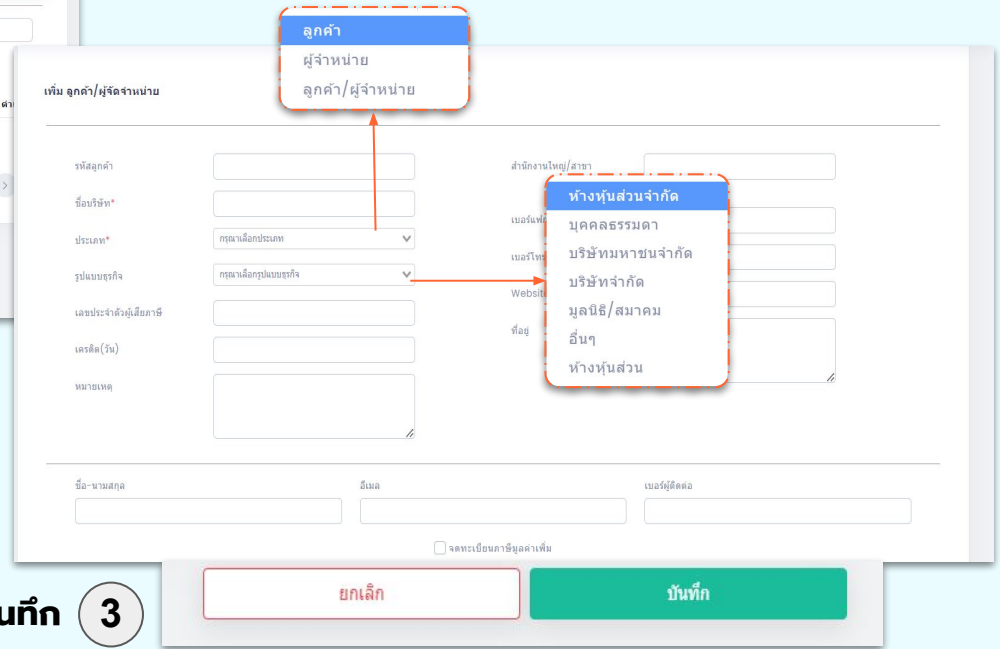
ลูกค้า
ผู้จำหน่าย
ลูกค้า/ผู้จำหน่าย

เพิ่ม ลูกค้า/ผู้จัดจำหน่าย

รหัสลูกค้า
ชื่อบริษัท*
ประเภท*
กรุณาเลือกประเภท
รูปแบบธุรกิจ
กรุณาเลือกรูปแบบธุรกิจ
เลขประจำตัวผู้เสียภาษี
เครดิต(วัน)
หมายเหตุ

สำนักงานใหญ่/สาขา
เบอร์แฟ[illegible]
เบอร์โทร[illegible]
Websit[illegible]
ที่อยู่

ห้างหุ้นส่วนจำกัด
บุคคลธรรมดา
บริษัทมหาชนจำกัด
บริษัทจำกัด
มูลนิธิ/สมาคม
อื่นๆ
ห้างหุ้นส่วน

ชื่อ-นามสกุล
อีเมล
เบอร์ผู้ติดต่อ

จดทะเบียนภาษีมูลค่าเพิ่ม

ยกเลิก
บันทึก

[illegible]นทึก 3

ค่า